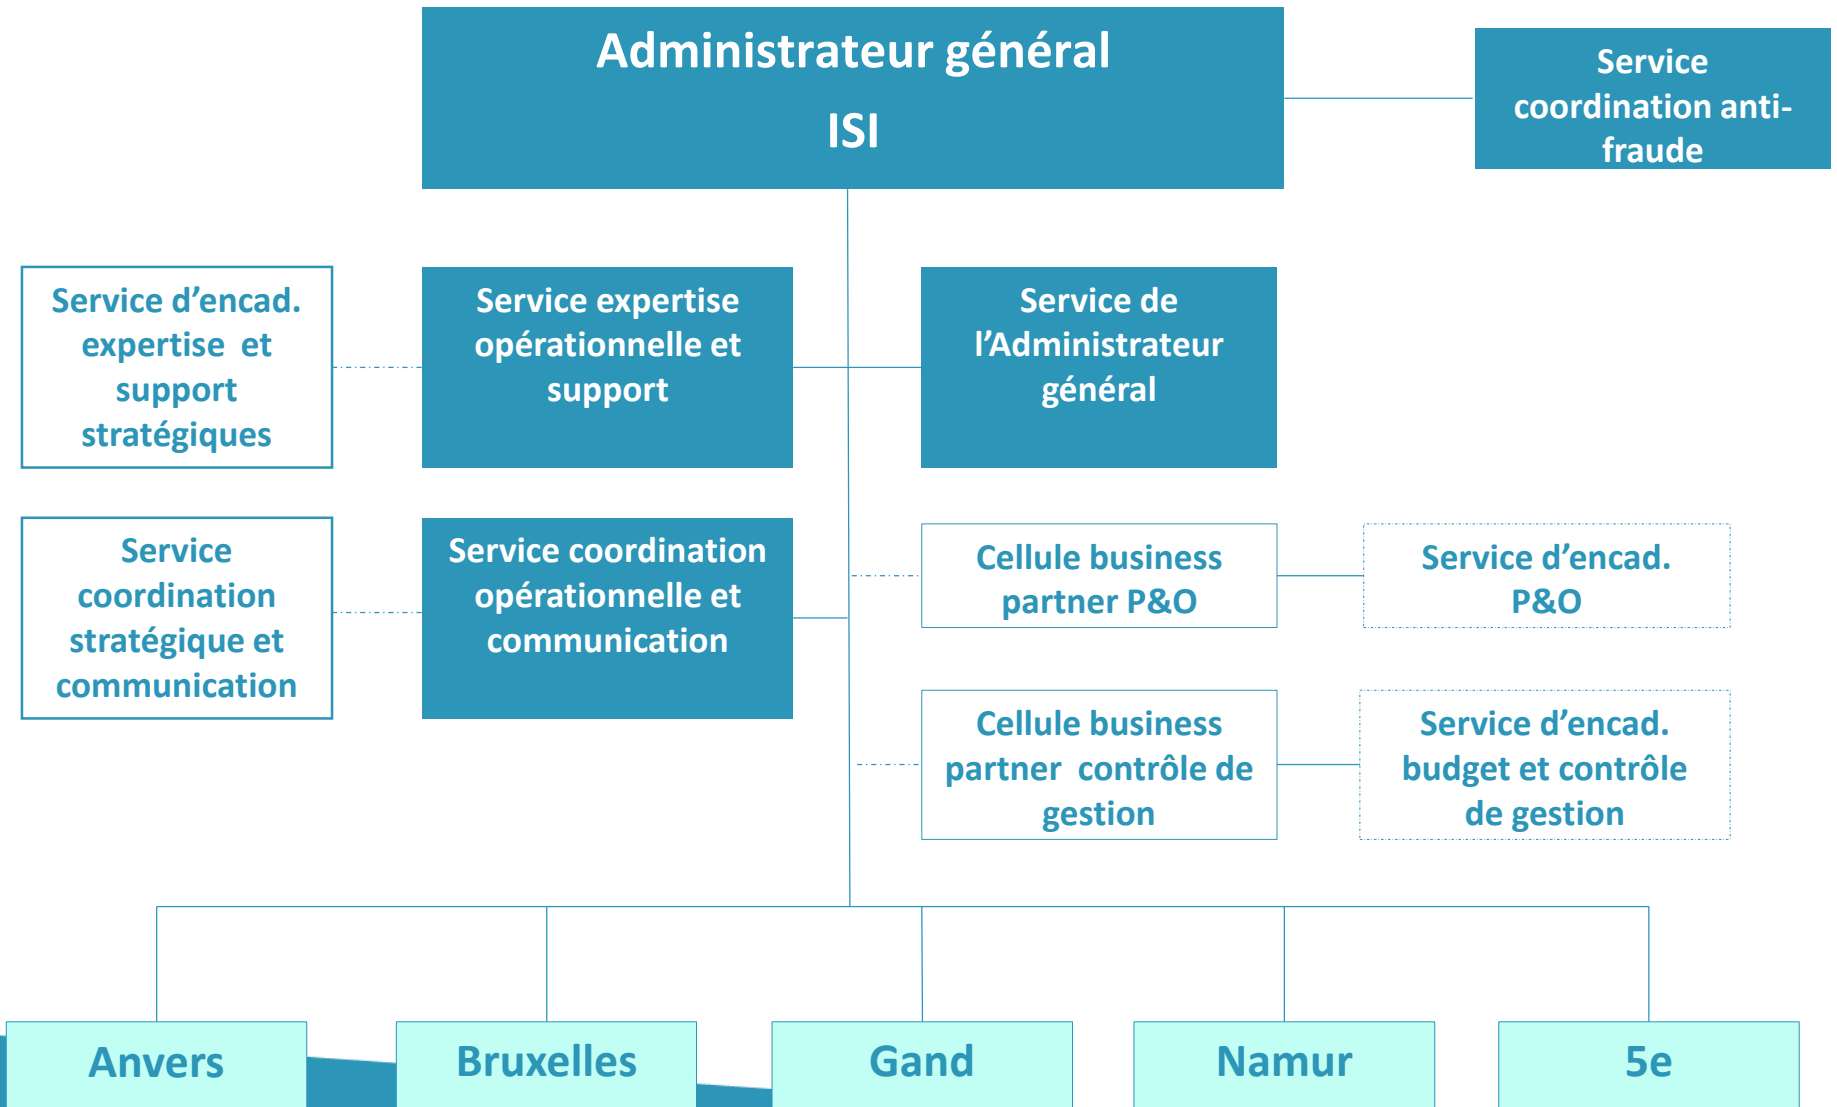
Administrateur général

ISI

Service coordination anti-fraude

Service d’encad. expertise et support stratégiques

Service expertise opérationnelle et support

Service de l’Administrateur général

Service coordination stratégique et communication

Service coordination opérationnelle et communication

Cellule business partner P&O

Service d’encad. P&O

Cellule business partner contrôle de gestion

Service d’encad. budget et contrôle de gestion

Anvers

Bruxelles

Gand

Namur

5e